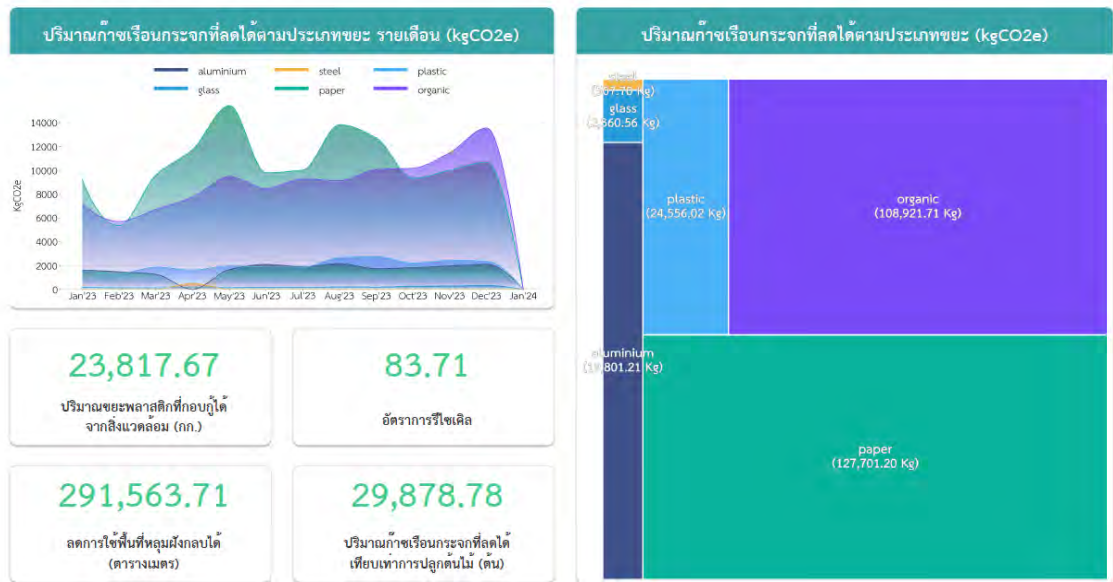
ปริมาณก๊าซเรือนกระจกที่ลดได้ตามประเภทขยะ รายเดือน (kgCO2e)

aluminium
steel
plastic
glass
paper
organic

kgCO2e

14000
12000
10000
8000
6000
4000
2000
0

Jan'23 Feb'23 Mar'23 Apr'23 May'23 Jun'23 Jul'23 Aug'23 Sep'23 Oct'23 Nov'23 Dec'23 Jan'24

23,817.67
ปริมาณขยะพลาสติกที่กอบกู้ได้จากสิ่งแวดล้อม (กก.)

83.71
อัตราการรีไซเคิล

291,563.71
ลดการใช้พื้นที่หลุมฝังกลบได้ (ตารางเมตร)

29,878.78
ปริมาณก๊าซเรือนกระจกที่ลดได้เทียบเท่าการปลูกต้นไม้ (ต้น)

ปริมาณก๊าซเรือนกระจกที่ลดได้ตามประเภทขยะ (kgCO2e)

steel
([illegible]7.76 Kg)
glass
([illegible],860.56 Kg)
plastic
(24,556.02 Kg)
organic
(108,921.71 Kg)
aluminium
(1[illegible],801.21 Kg)
paper
(127,701.20 Kg)